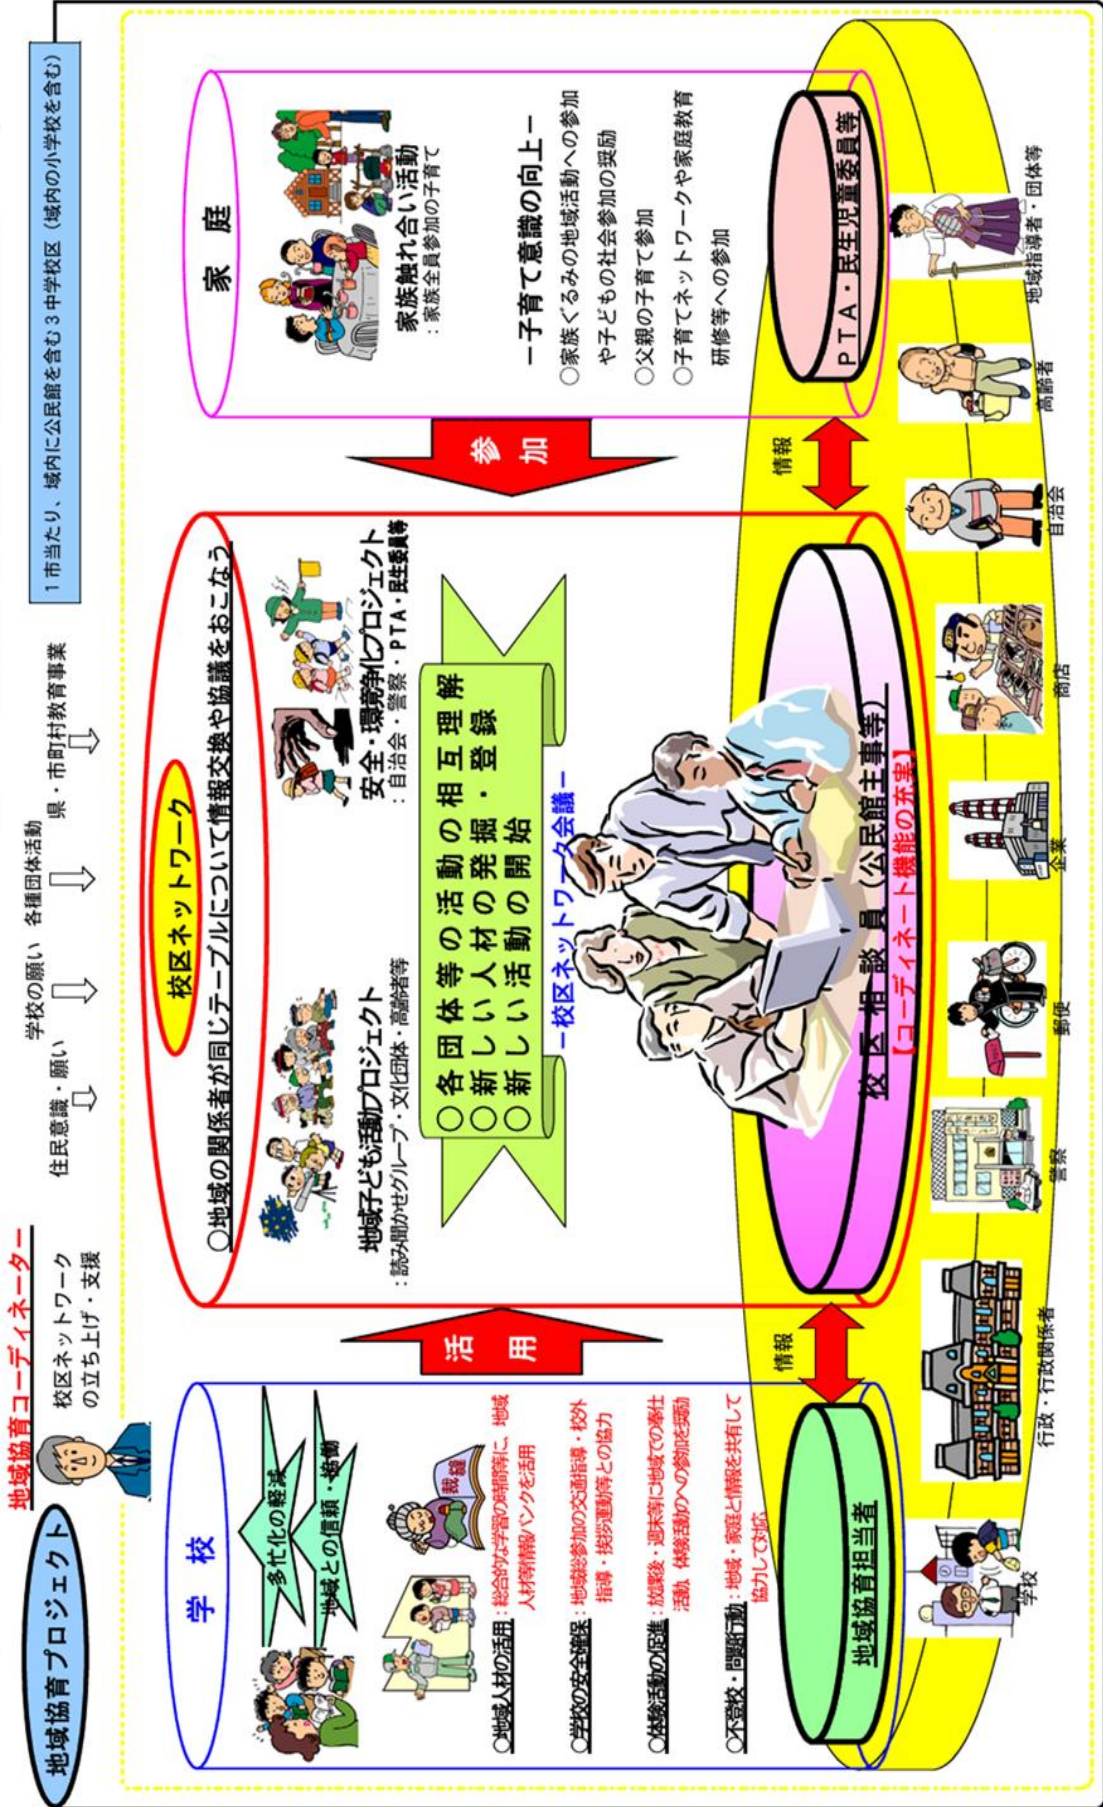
地域協育プロジェクト

地域協育コーディネーター
校区ネットワークの立ち上げ・支援

住民意識・願い
学校の願い
各種団体活動
県・市町村教育事業

1市当たり、域内に公民館を含む3中学校区（域内の小学校を含む）

学校
多化化の軽減
地域との信頼・絆構築

○地域人材の活用：総合的な学習の時間等に、地域人材等情報バンクを活用
○学校の安全確保：地域総参加の交通指導・校外指導・挨拶運動等との協力
○体験活動の促進：放課後・週末等に地域での奉仕活動、体験活動への参加を奨励
○不登校・問題行動：地域・家庭と情報を共有して協力して対応

活用

校区ネットワーク
○地域の関係者が同じテーブルについて情報交換や協議をおこなう
地域子ども活動プロジェクト
：読み聞かせグループ・文化団体・高齢者等
安全・環境対策プロジェクト
：自治会・警察・PTA・民生委員等

○各団体等の活動の相互理解
○新しい人材の発掘・登録
○新しい活動の開始
－校区ネットワーク会議－

校区相談員（公民館主事等）
【コーディネート機能の充実】

参加

家庭
家族触れ合い活動
：家族全員参加の子育て

－子育て意識の向上－
○家族ぐるみの地域活動への参加や子どもの社会参加の奨励
○父親の子育て参加
○子育てネットワークや家庭教育研修等への参加

情報
情報

地域協育担当者
PTA・民生児童委員等

学校
行政・行政関係者
警察
郵便
企業
商店
自治会
高齢者
地域指導者・団体等